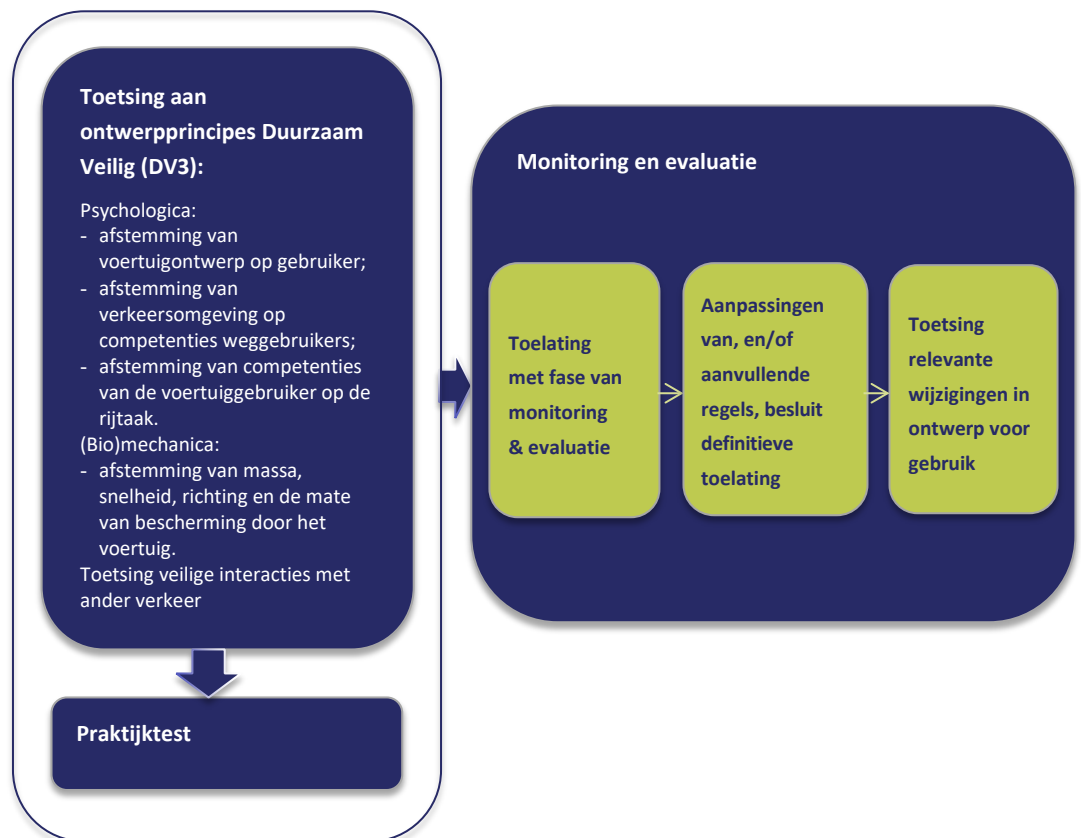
**Toetsing aan ontwerpprincipes Duurzaam Veilig (DV3):**

Psychologica:
- afstemming van voertuigontwerp op gebruiker;
- afstemming van verkeersomgeving op competenties weggebruikers;
- afstemming van competenties van de voertuiggebruiker op de rijtaak.

(Bio)mechanica:
- afstemming van massa, snelheid, richting en de mate van bescherming door het voertuig.

Toetsing veilige interacties met ander verkeer

**Praktijktest**

**Monitoring en evaluatie**

**Toelating met fase van monitoring & evaluatie**

**Aanpassingen van, en/of aanvullende regels, besluit definitieve toelating**

**Toetsing relevante wijzigingen in ontwerp voor gebruik**